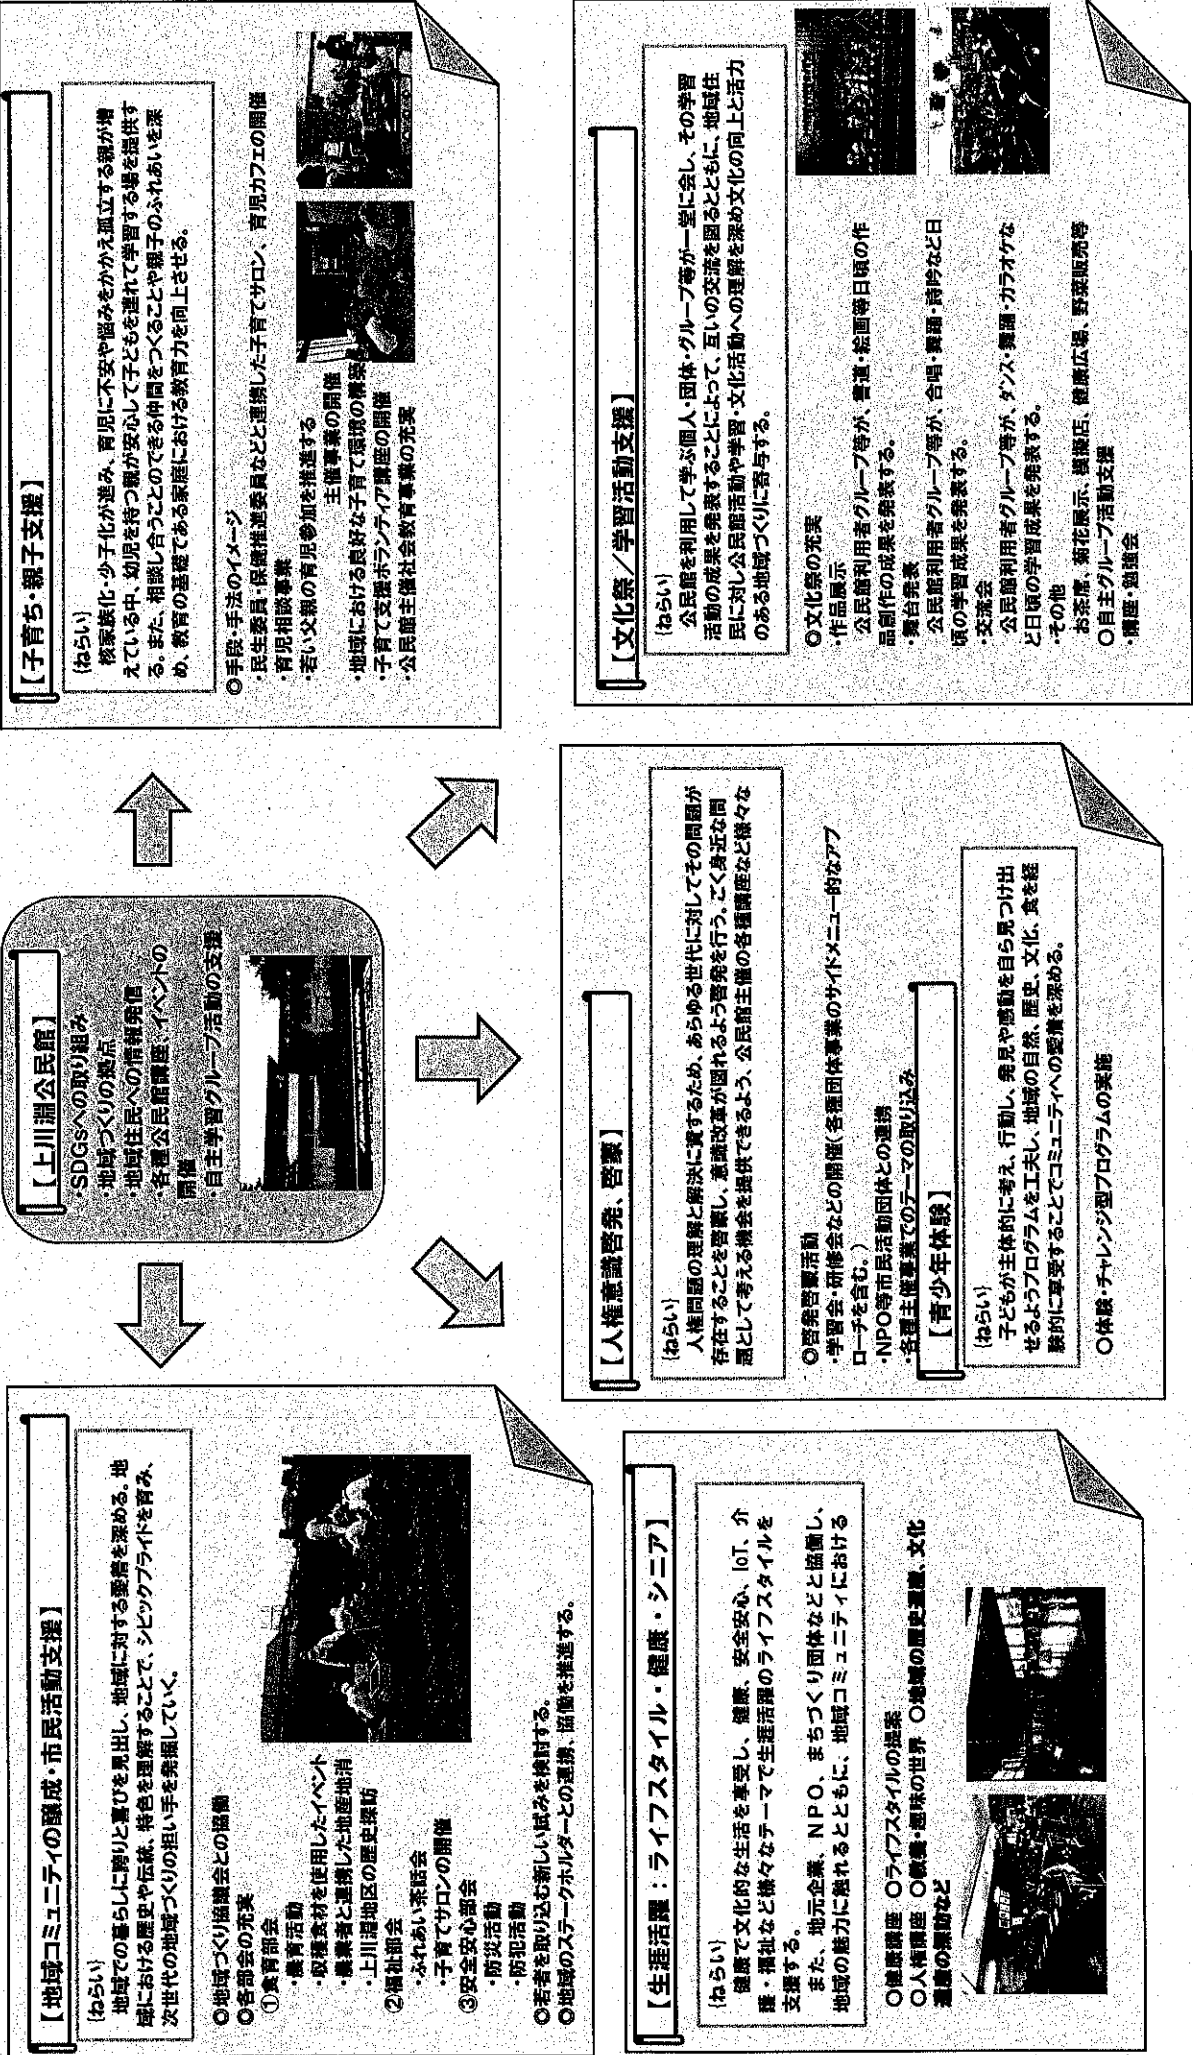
【上川淵公民館】
・SDGsへの取り組み
・地域づくりの拠点
・地域住民への情報発信
・各種公民館講座、イベントの開催
・自主学習グループ活動の支援

【子育ち・親子支援】
〔ねらい〕
核家族化・少子化が進み、育児に不安や悩みをかかえ孤立する親が増えている中、幼児を持つ親が安心して子どもを連れて学習する場を提供する。また、相談し合うことのできる仲間をつくることや親子のふれあいを深め、教育の基礎である家庭における教育力を向上させる。

○手段・手法のイメージ
・民生委員・保健推進委員などと連携した子育てサロン、育児カフェの開催
・育児相談事業
・若い父親の育児参加を推進する主催事業の開催
・地域における良好な子育て環境の構築
・子育て支援ボランティア講座の開催
・公民館主催社会教育事業の充実

【地域コミュニティの醸成・市民活動支援】
〔ねらい〕
地域での暮らしに誇りと喜びを見出し、地域に対する愛着を深める。地域における歴史や伝統、特色を理解することで、シビックプライドを育み、次世代の地域づくりの担い手を発掘していく。

○地域づくり協議会との協働
○各部会の充実
①教育部会
・農育活動
・収穫食材を使用したイベント
・農業者と連携した地産地消
・上川淵地区の歴史探訪
②福祉部会
・ふれあい茶話会
・子育てサロンの開催
③安全安心部会
・防災活動
・防犯活動
○若者を取り込む新しい試みを検討する。
○地域のステークホルダーとの連携、協働を推進する。

【人権意識啓発、啓蒙】
〔ねらい〕
人権問題の理解と解決に資するため、あらゆる世代に対してその問題が存在することを啓蒙し、意識改革が図れるよう啓発を行う。ごく身近な問題として考える機会を提供できるよう、公民館主催の各種講座など様々な

○啓発啓蒙活動
・学習会・研修会などの開催（各種団体事業のサイドメニュー的なアプローチを含む。）
・NPO等市民活動団体との連携
・各種主催事業でのテーマの取り込み

【青少年体験】
〔ねらい〕
子どもが主体的に考え、行動し、発見や感動を自ら見つけ出せるようプログラムを工夫し、地域の自然、歴史、文化、食を経験的に享受することでコミュニティへの愛着を深める。

○体験・チャレンジ型プログラムの実施

【文化祭／学習活動支援】
〔ねらい〕
公民館を利用して学ぶ個人・団体・グループ等が一堂に会し、その学習活動の成果を発表することによって、互いの交流を図るとともに、地域住民に対し公民館活動や学習・文化活動への理解を深め文化の向上と活力のある地域づくりに寄与する。

○文化祭の充実
・作品展示
公民館利用者グループ等が、書道・絵画等日頃の作品制作の成果を発表する。
・舞台発表
公民館利用者グループ等が、合唱・舞踊・詩吟など日頃の学習成果を発表する。
・交流会
公民館利用者グループ等が、ダンス・舞踊・カラオケなど日頃の学習成果を発表する。
・その他
お茶席、菊花展示、模擬店、健康広場、野菜販売等
○自主グループ活動支援
・講座・勉強会

【生涯活躍：ライフスタイル・健康・シニア】
〔ねらい〕
健康で文化的な生活を享受し、健康、安全安心、IoT、介護・福祉など様々なテーマで生涯活躍のライフスタイルを支援する。
また、地元企業、NPO、まちづくり団体などと協働し、地域の魅力に触れるとともに、地域コミュニティにおける

○健康講座　○ライフスタイルの提案
○人権講座　○教養・趣味の世界　○地域の歴史遺産、文化遺産の探訪など